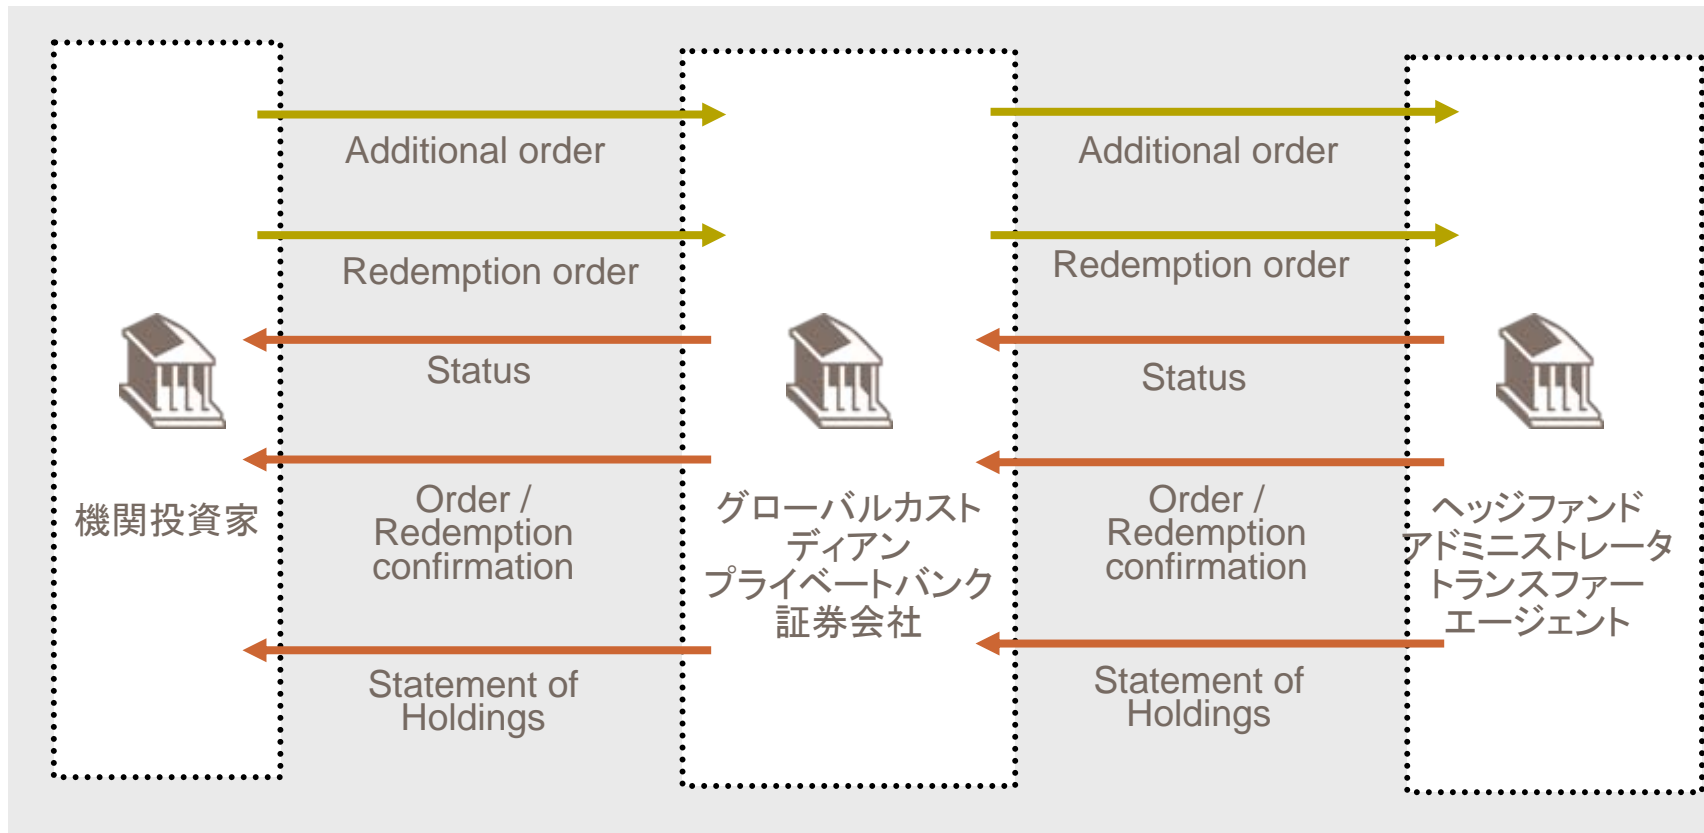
Additional order

Redemption order

Status

Order / Redemption confirmation

Statement of Holdings

機関投資家

グローバルカストディアン
プライベートバンク
証券会社

Additional order

Redemption order

Status

Order / Redemption confirmation

Statement of Holdings

ヘッジファンド
アドミニストレータ
トランスファー
エージェント